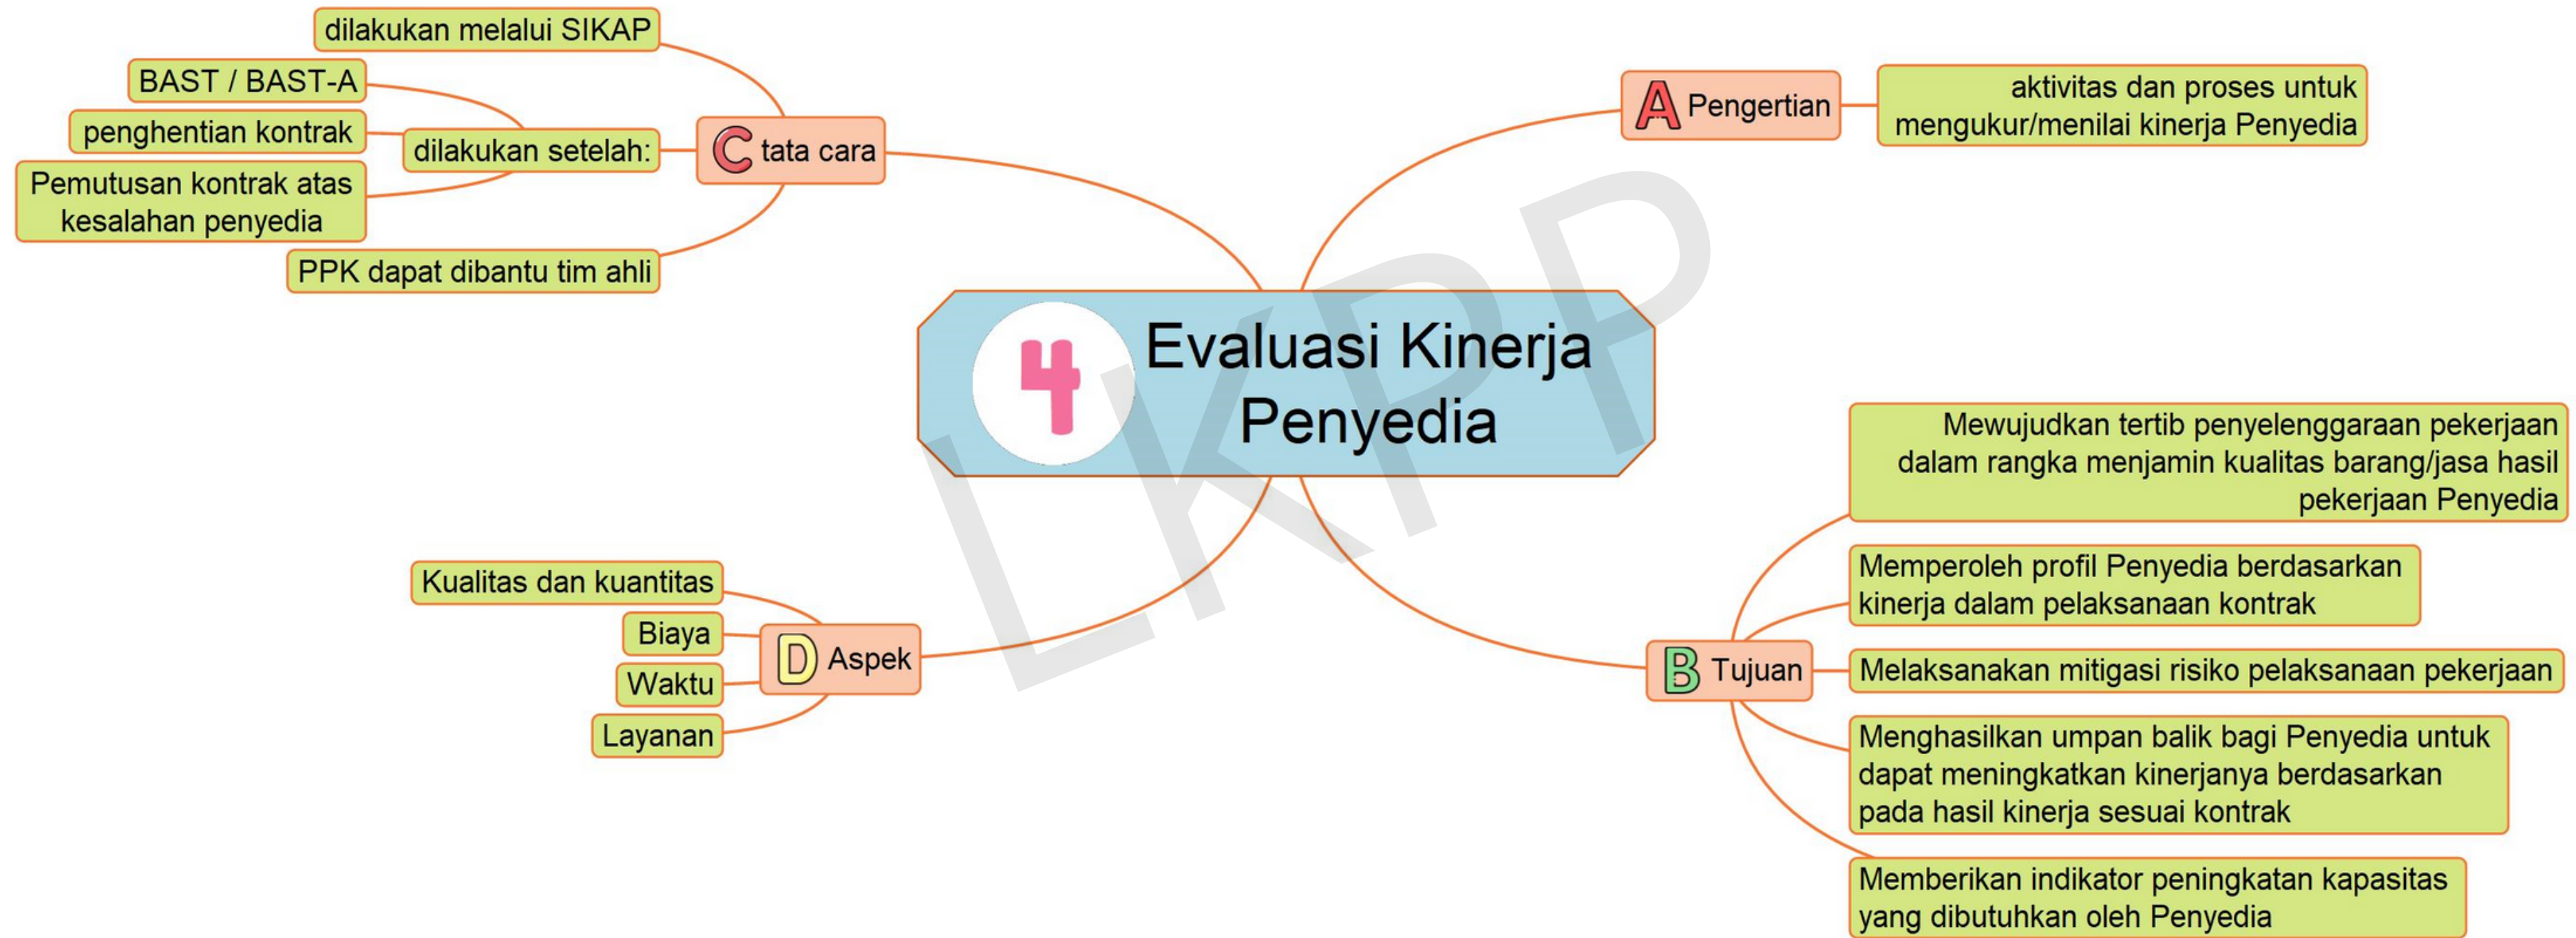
4 Evaluasi Kinerja Penyedia

A Pengertian

aktivitas dan proses untuk mengukur/menilai kinerja Penyedia

B Tujuan

Mewujudkan tertib penyelenggaraan pekerjaan dalam rangka menjamin kualitas barang/jasa hasil pekerjaan Penyedia

Memperoleh profil Penyedia berdasarkan kinerja dalam pelaksanaan kontrak

Melaksanakan mitigasi risiko pelaksanaan pekerjaan

Menghasilkan umpan balik bagi Penyedia untuk dapat meningkatkan kinerjanya berdasarkan pada hasil kinerja sesuai kontrak

Memberikan indikator peningkatan kapasitas yang dibutuhkan oleh Penyedia

C tata cara

dilakukan melalui SIKAP

dilakukan setelah:

BAST / BAST-A

penghentian kontrak

Pemutusan kontrak atas kesalahan penyedia

PPK dapat dibantu tim ahli

D Aspek

Kualitas dan kuantitas

Biaya

Waktu

Layanan

LKPP